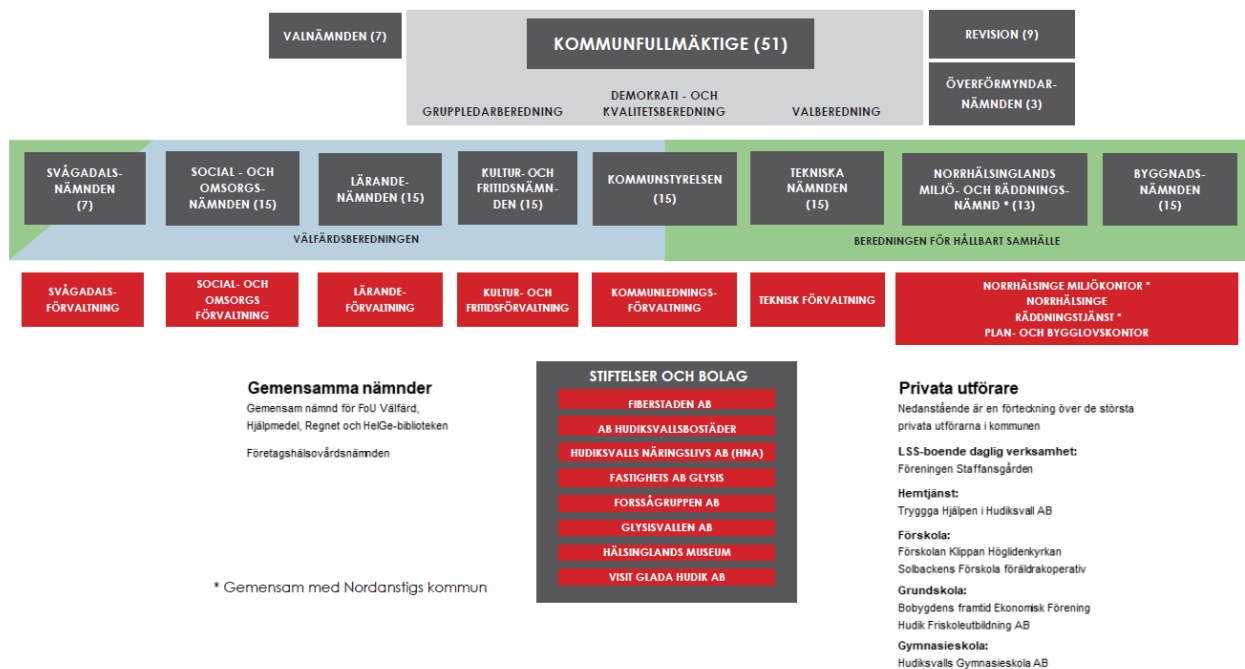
VALNÄMNDEN (7)

KOMMUNFULLMÄKTIGE (51)

GRUPPLEDARBEREDNING

DEMOKRATI - OCH KVALITETSBEREDNING

VALBEREDNING

REVISION (9)

ÖVERFÖRMYNDARNÄMNDEN (3)

SVÅGADALSNÄMNDEN (7)

SOCIAL - OCH OMSORGSNÄMNDEN (15)

LÄRANDENÄMNDEN (15)

KULTUR- OCH FRITIDSNÄMNDEN (15)

KOMMUNSTYRELSEN (15)

TEKNISKA NÄMNDEN (15)

NORRHÄLSINGLANDS MILJÖ- OCH RÄDDNINGSNÄMND * (13)

BYGGNADSNÄMNDEN (15)

VÄLFÄRDSBEREDNINGEN

BEREDNINGEN FÖR HÅLLBART SAMHÄLLE

SVÅGADALSFÖRVALTNING

SOCIAL- OCH OMSORGS FÖRVALTNING

LÄRANDEFÖRVALTNING

KULTUR- OCH FRITIDSFÖRVALTNING

KOMMUNLEDNINGSFÖRVALTNING

TEKNISK FÖRVALTNING

NORRHÄLSINGE MILJÖKONTOR *
NORRHÄLSINGE RÄDDNINGSTJÄNST *
PLAN- OCH BYGGLOVSKONTOR

Gemensamma nämnder

Gemensam nämnd för FoU Välfärd, Hjälpmedel, Regnet och HelGe-biblioteken

Företagshälsovårdsnämnden

* Gemensam med Nordanstigs kommun

STIFTELSER OCH BOLAG

FIBERSTADEN AB

AB HUDIKSVALLSBOSTÄDER

HUDIKSVALLS NÄRINGSLIVS AB (HNA)

FASTIGHETS AB GLYSIS

FORSSÅGRUPPEN AB

GLYSISVALLEN AB

HÄLSINGLANDS MUSEUM

VISIT GLADA HUDIK AB

Privata utförare

Nedanstående är en förteckning över de största privata utförarna i kommunen

LSS-boende daglig verksamhet:
Föreningen Staffansgården

Hemtjänst:
Tryggga Hjälpen i Hudiksvall AB

Förskola:
Förskolan Klippan Höglidenkyrkan
Solbackens Förskola föräldrakoperativ

Grundskola:
Bobygdens framtid Ekonomisk Förening
Hudik Friskoleutbildning AB

Gymnasieskola:
Hudiksvalls Gymnasieskola AB